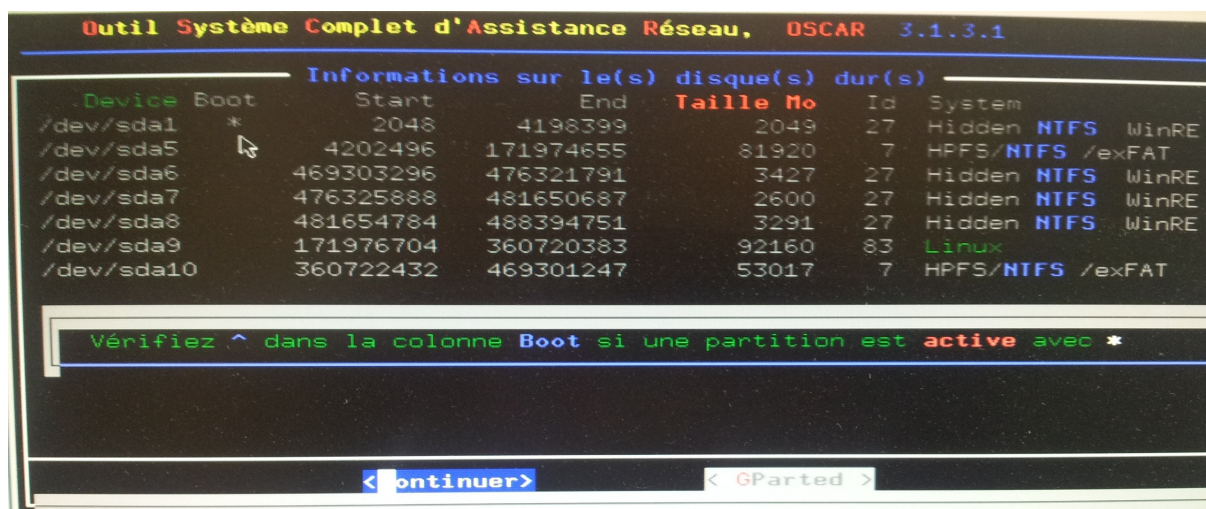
Outil Système Complet d'Assistance Réseau, OSCAR 3.1.3.1

Informations sur le(s) disque(s) dur(s)

| Device | Boot | Start | End | Taille Mo | Id | System |
|---|---|---|---|---|---|---|
| /dev/sda1 | * | 2048 | 4198399 | 2049 | 27 | Hidden NTFS WinRE |
| /dev/sda5 | | 4202496 | 171974655 | 81920 | 7 | HPFS/NTFS /exFAT |
| /dev/sda6 | | 469303296 | 476321791 | 3427 | 27 | Hidden NTFS WinRE |
| /dev/sda7 | | 476325888 | 481650687 | 2600 | 27 | Hidden NTFS WinRE |
| /dev/sda8 | | 481654784 | 488394751 | 3291 | 27 | Hidden NTFS WinRE |
| /dev/sda9 | | 171976704 | 360720383 | 92160 | 83 | Linux |
| /dev/sda10 | | 360722432 | 469301247 | 53017 | 7 | HPFS/NTFS /exFAT |

Vérifiez ^ dans la colonne Boot si une partition est active avec *

< ontinuer> < GParted >